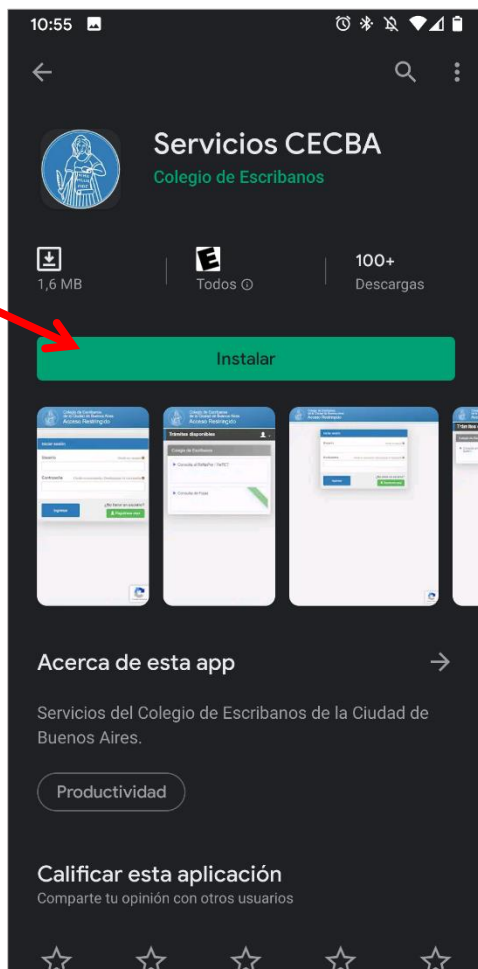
10:55

Servicios CECBA
Colegio de Escribanos

1,6 MB
E
Todos ⓘ
100+
Descargas

Instalar

Colegio de Escribanos de la Ciudad de Buenos Aires
Acceso Restringido
Iniciar sesión
Usuario
Contraseña
Ingresar
Registrarse

Trámites disponibles
Colegio de Escribanos

Acceso Restringido

Acerca de esta app

Servicios del Colegio de Escribanos de la Ciudad de Buenos Aires.

Productividad

Calificar esta aplicación
Comparte tu opinión con otros usuarios